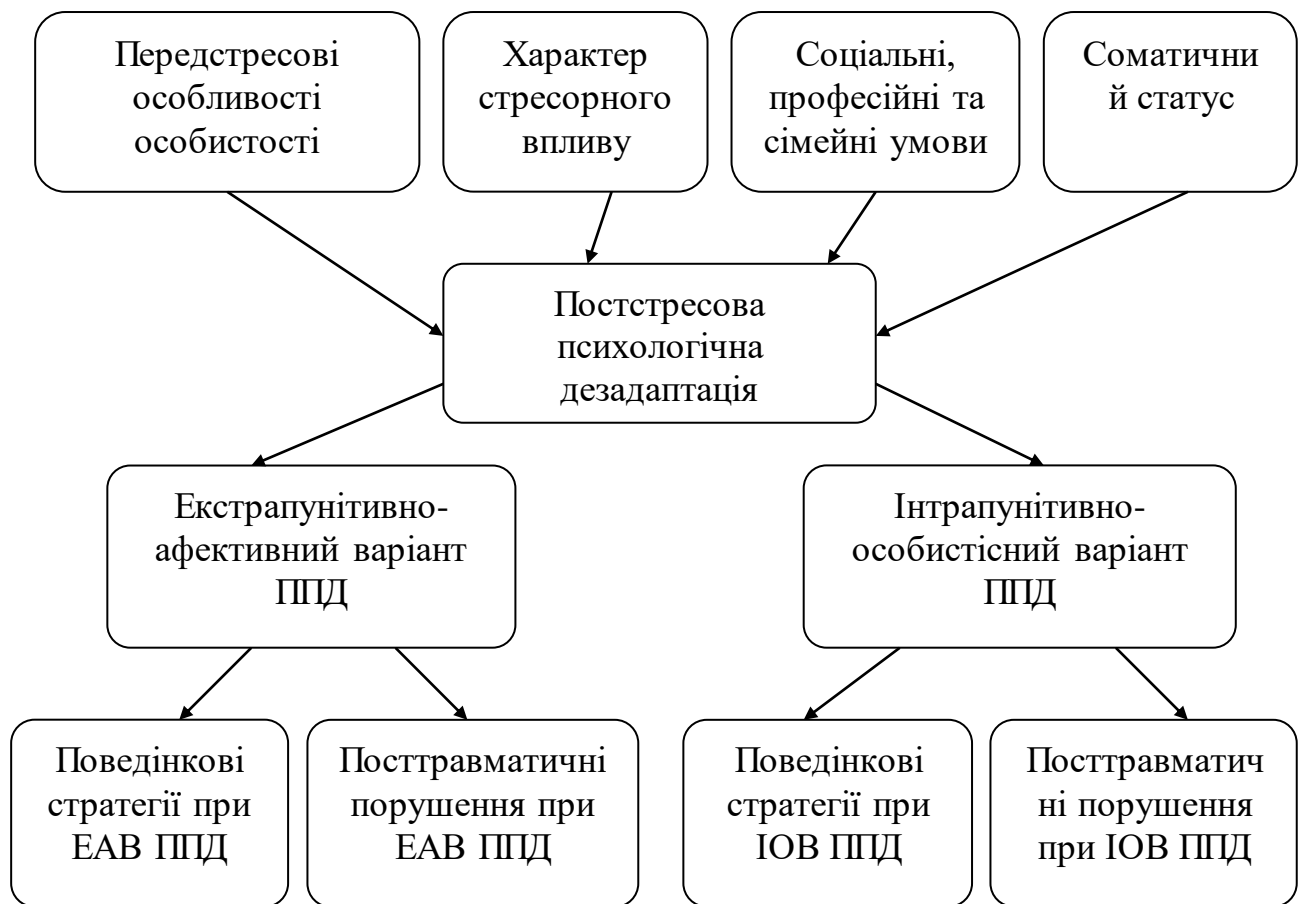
Передстресові особливості особистості

Характер стресорного впливу

Соціальні, професійні та сімейні умови

Соматичний статус

Постстресова психологічна дезадаптація

Екстрапунітивно-афективний варіант ППД

Інтрапунітивно-особистісний варіант ППД

Поведінкові стратегії при ЕАВ ППД

Посттравматичні порушення при ЕАВ ППД

Поведінкові стратегії при ІОВ ППД

Посттравматичні порушення при ІОВ ППД